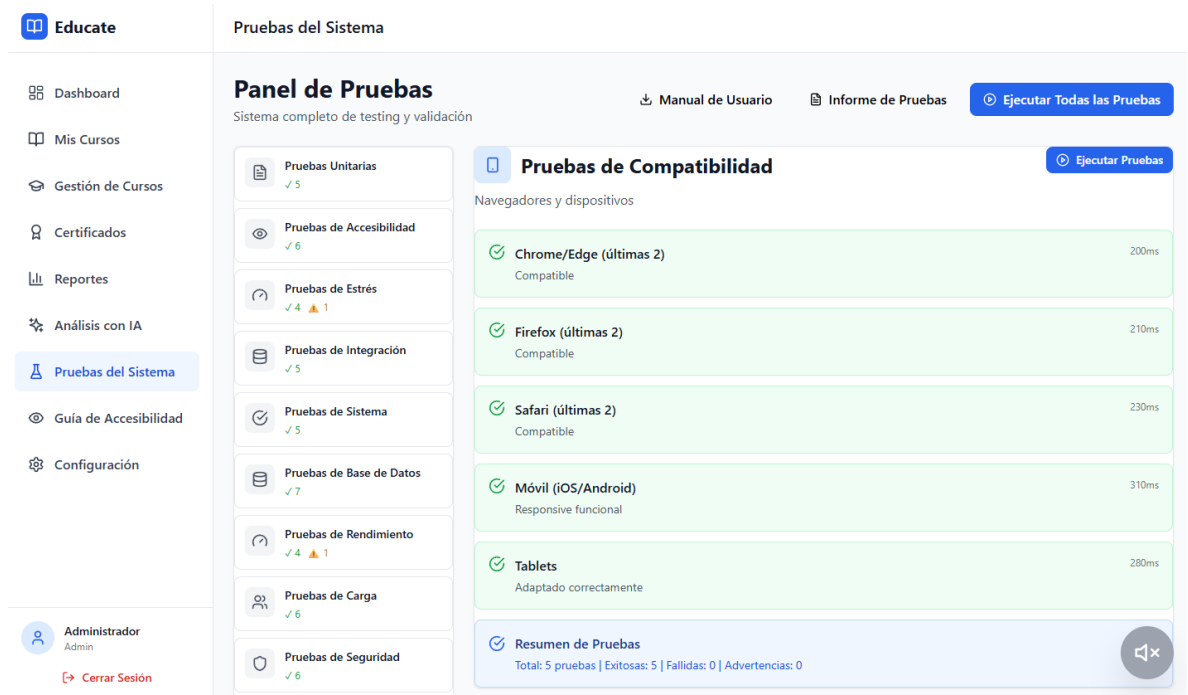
Educate

Dashboard
Mis Cursos
Gestión de Cursos
Certificados
Reportes
Análisis con IA
Pruebas del Sistema
Guía de Accesibilidad
Configuración

Administrador
Admin
Cerrar Sesión

Pruebas del Sistema

Panel de Pruebas
Sistema completo de testing y validación

Manual de Usuario
Informe de Pruebas
Ejecutar Todas las Pruebas

Pruebas Unitarias
✓ 5
Pruebas de Accesibilidad
✓ 6
Pruebas de Estrés
✓ 4 ⚠ 1
Pruebas de Integración
✓ 5
Pruebas de Sistema
✓ 5
Pruebas de Base de Datos
✓ 7
Pruebas de Rendimiento
✓ 4 ⚠ 1
Pruebas de Carga
✓ 6
Pruebas de Seguridad
✓ 6

Pruebas de Compatibilidad
Ejecutar Pruebas
Navegadores y dispositivos

Chrome/Edge (últimas 2)
Compatible
200ms

Firefox (últimas 2)
Compatible
210ms

Safari (últimas 2)
Compatible
230ms

Móvil (iOS/Android)
Responsive funcional
310ms

Tablets
Adaptado correctamente
280ms

Resumen de Pruebas
Total: 5 pruebas | Exitosas: 5 | Fallidas: 0 | Advertencias: 0